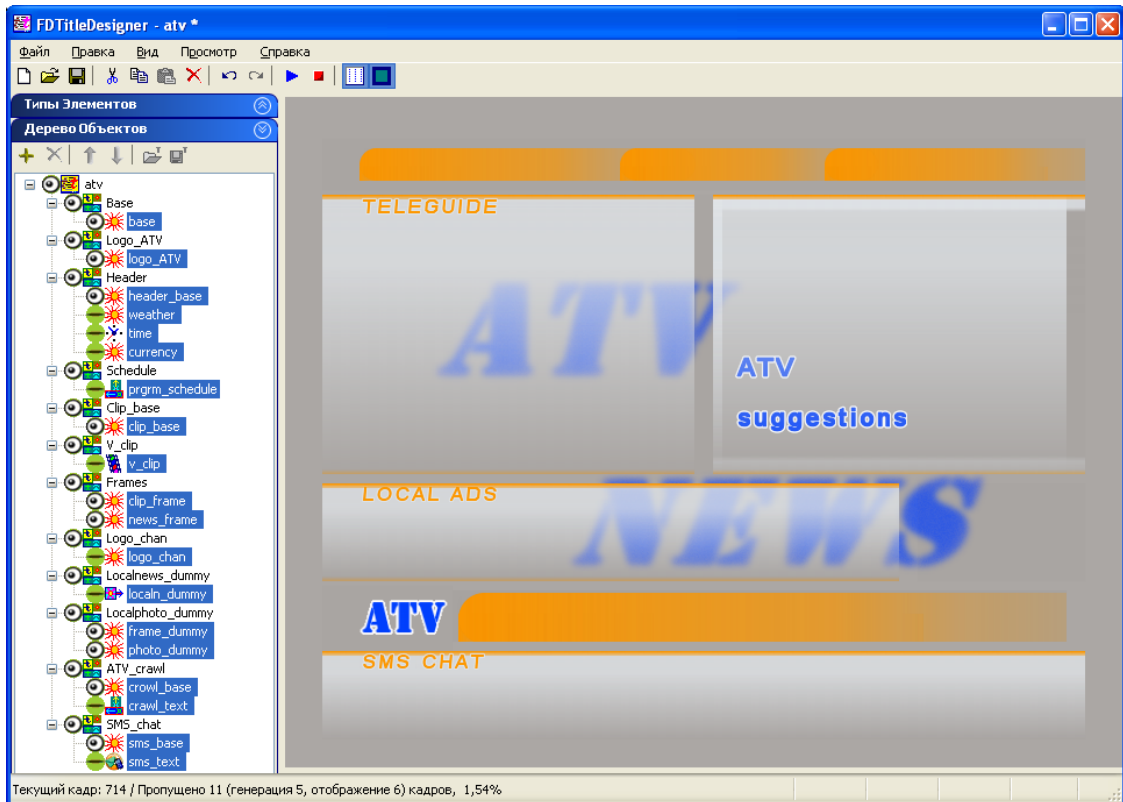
FDTitleDesigner - atv *

Файл Правка Вид Просмотр Справка

Типы Элементов

Дерево Объектов

atv
Base
base
Logo_ATV
logo_ATV
Header
header_base
weather
time
currency
Schedule
prgrm_schedule
Clip_base
clip_base
V_clip
v_clip
Frames
clip_frame
news_frame
Logo_chan
logo_chan
Localnews_dummy
localn_dummy
Localphoto_dummy
frame_dummy
photo_dummy
ATV_crawl
crawl_base
crawl_text
SMS_chat
sms_base
sms_text

TELEGUIDE

ATV

ATV

suggestions

LOCAL ADS

NEWS

ATV

SMS CHAT

Текущий кадр: 714 / Пропущено 11 (генерация 5, отображение 6) кадров, 1,54%